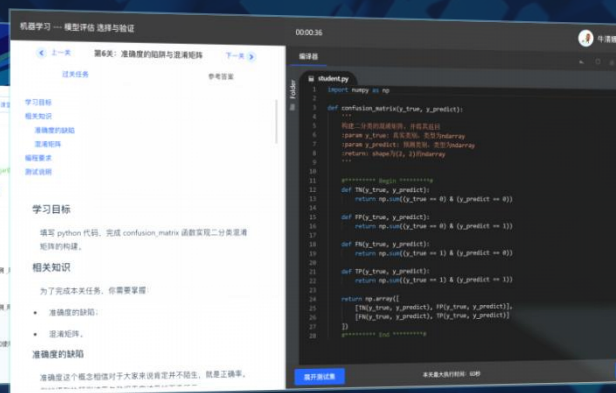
机器学习 --- 模型评估 选择与验证

00:00:36

牛清雅

上一关

第6关：准确度的陷阱与混淆矩阵

下一关

过关任务

参考答案

学习目标

相关知识

准确度的缺陷

混淆矩阵

编程要求

测试说明

学习目标

填写 python 代码，完成 confusion_matrix 函数实现二分类混淆矩阵的构建。

相关知识

为了完成本关任务，你需要掌握：

准确度的缺陷；

混淆矩阵。

准确度的缺陷

准确度这个概念相信对于大家来说肯定并不陌生，就是正确率。

编译器

Folder

student.py

```
import numpy as np

def confusion_matrix(y_true, y_predict):
    '''
    构建二分类的混淆矩阵，并将其返回
    :param y_true: 真实类别，类型为ndarray
    :param y_predict: 预测类别，类型为ndarray
    :return: shape为(2, 2)的ndarray
    '''

    #********* Begin *********#
    def TN(y_true, y_predict):
        return np.sum((y_true == 0) & (y_predict == 0))

    def FP(y_true, y_predict):
        return np.sum((y_true == 0) & (y_predict == 1))

    def FN(y_true, y_predict):
        return np.sum((y_true == 1) & (y_predict == 0))

    def TP(y_true, y_predict):
        return np.sum((y_true == 1) & (y_predict == 1))

    return np.array([
        [TN(y_true, y_predict), FP(y_true, y_predict)],
        [FN(y_true, y_predict), TP(y_true, y_predict)]
    ])
    #********* End *********#
```

提开测试集

本关最大执行时间：60秒